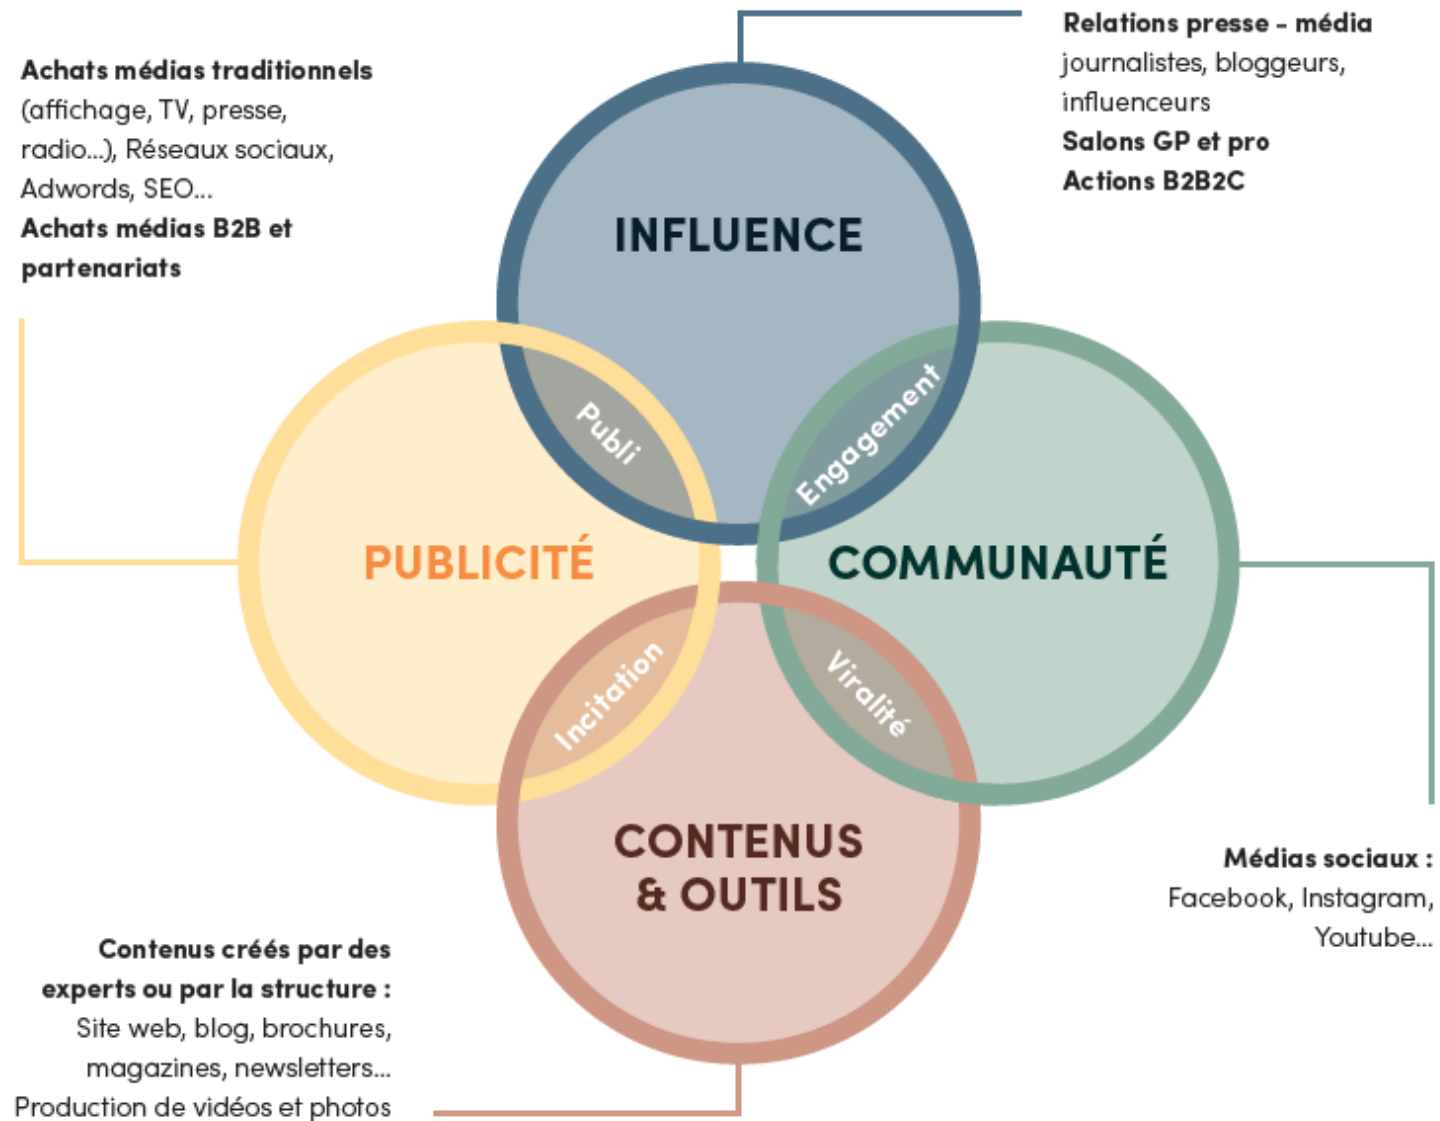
Achats médias traditionnels (affichage, TV, presse, radio...), Réseaux sociaux, Adwords, SEO...
Achats médias B2B et partenariats

Relations presse - média
journalistes, bloggeurs, influenceurs
Salons GP et pro
Actions B2B2C

INFLUENCE

Publi

Engagement

PUBLICITÉ

COMMUNAUTÉ

Incitation

Viralité

CONTENUS & OUTILS

Médias sociaux :
Facebook, Instagram, Youtube...

Contenus créés par des experts ou par la structure :
Site web, blog, brochures, magazines, newsletters...
Production de vidéos et photos